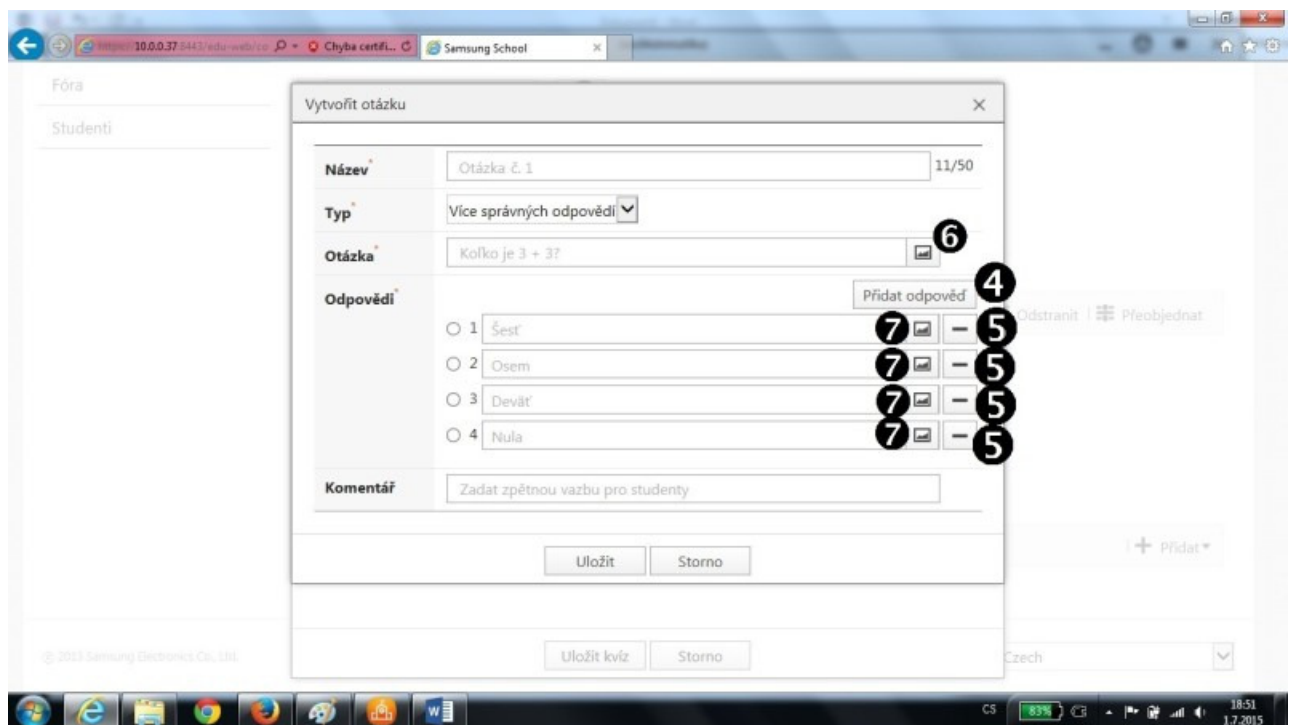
https://10.0.0.37:8443/edu-web/co | Chyba certifi... | Samsung School

Fóra

Studenti

Vytvořit otázku

Název* | Otázka č. 1 | 11/50

Typ* | Více správných odpovědí

Otázka* | Kolko je 3 + 3? | 6

Odpovědi* | Přidat odpověď | 4

1 Šest 7 5
2 Osem 7 5
3 Deväť 7 5
4 Nula 7 5

Komentář | Zadat zpětnou vazbu pro studenty

Uložit | Storno

Odstranit | Přeobjednat

+ Přidat

Uložit kvíz | Storno

© 2015 Samsung Electronics Co., Ltd.

Czech

CS 83% 18:51 1.7.2015